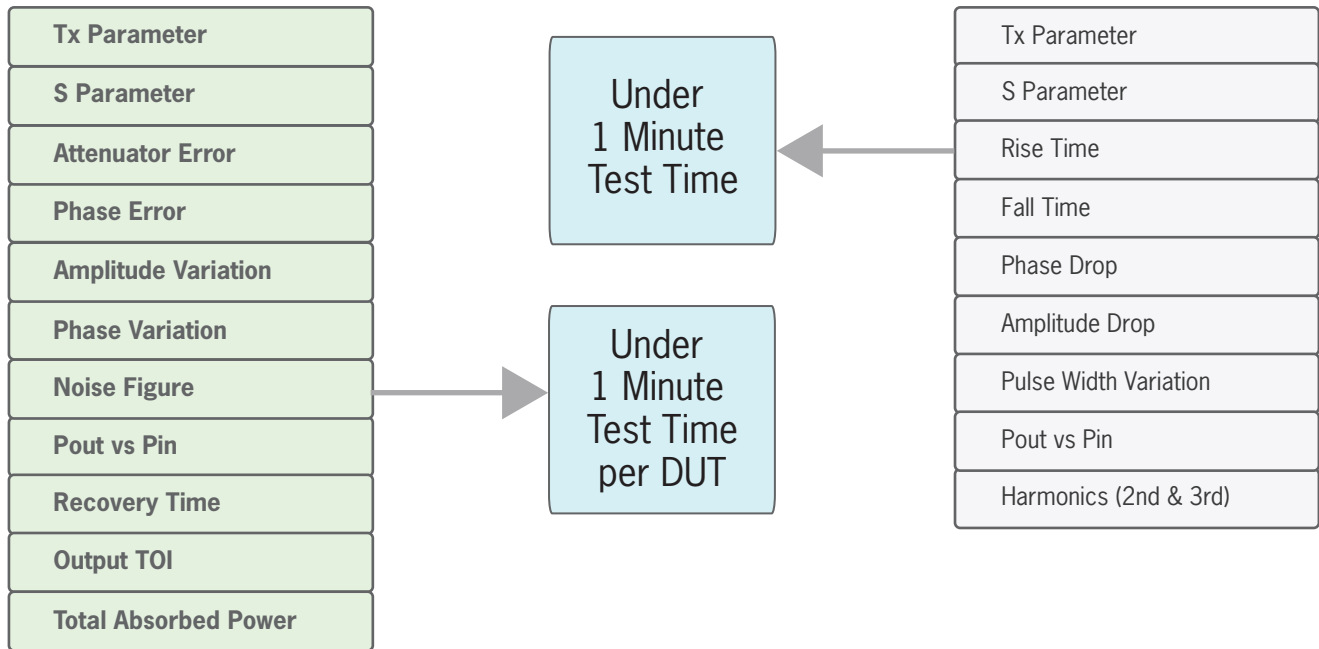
Tx Parameter
S Parameter
Attenuator Error
Phase Error
Amplitude Variation
Phase Variation
Noise Figure
Pout vs Pin
Recovery Time
Output TOI
Total Absorbed Power

Under 1 Minute Test Time

Under 1 Minute Test Time per DUT

Tx Parameter
S Parameter
Rise Time
Fall Time
Phase Drop
Amplitude Drop
Pulse Width Variation
Pout vs Pin
Harmonics (2nd & 3rd)